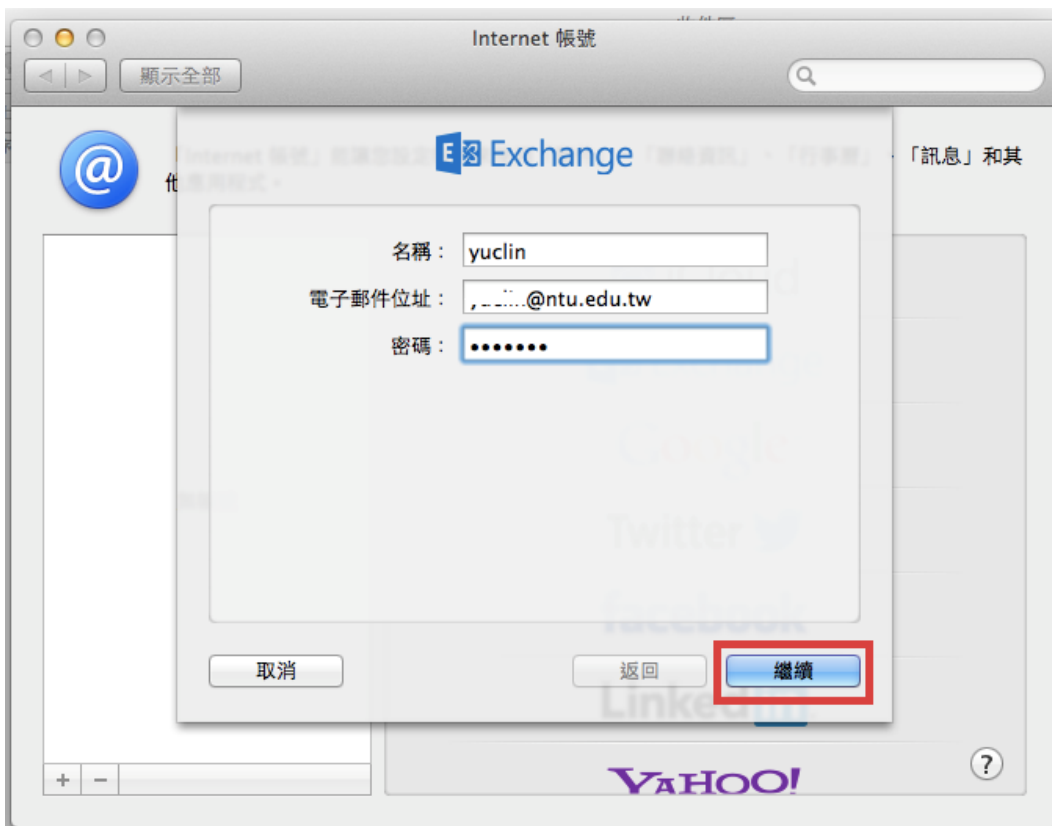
Internet 帳號

顯示全部

「Internet 帳號」能讓您設定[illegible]「聯絡資訊」、「行事曆」、「訊息」和其他應用程式。

Exchange

名稱： yuclin

電子郵件位址： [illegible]@ntu.edu.tw

密碼： •••••••

iCloud

Google

Twitter

facebook

LinkedIn

YAHOO!

取消

返回

繼續

+ −

?